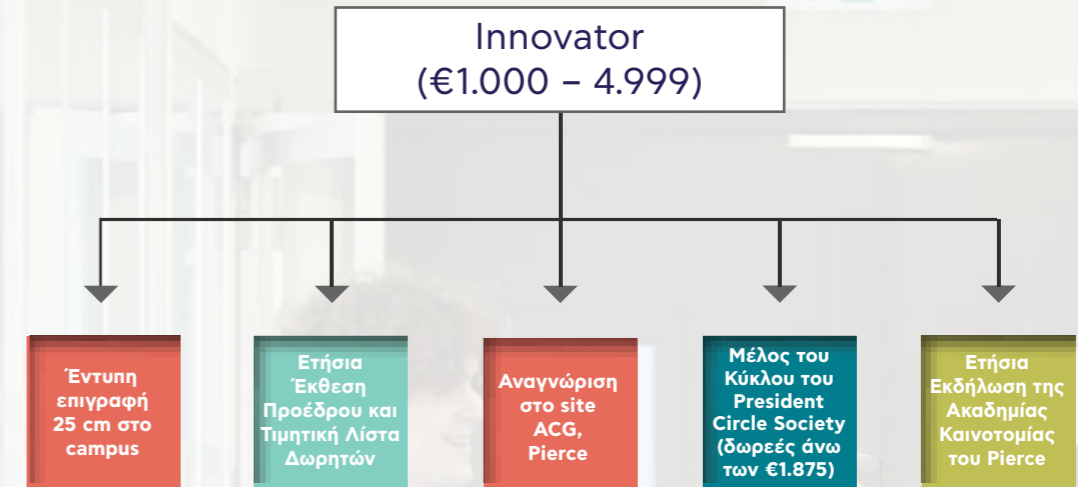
Innovator
(€1.000 – 4.999)

Έντυπη επιγραφή 25 cm στο campus

Ετήσια Έκθεση Προέδρου και Τιμητική Λίστα Δωρητών

Αναγνώριση στο site ACG, Pierce

Μέλος του Κύκλου του President Circle Society (δωρεές άνω των €1.875)

Ετήσια Εκδήλωση της Ακαδημίας Καινοτομίας του Pierce